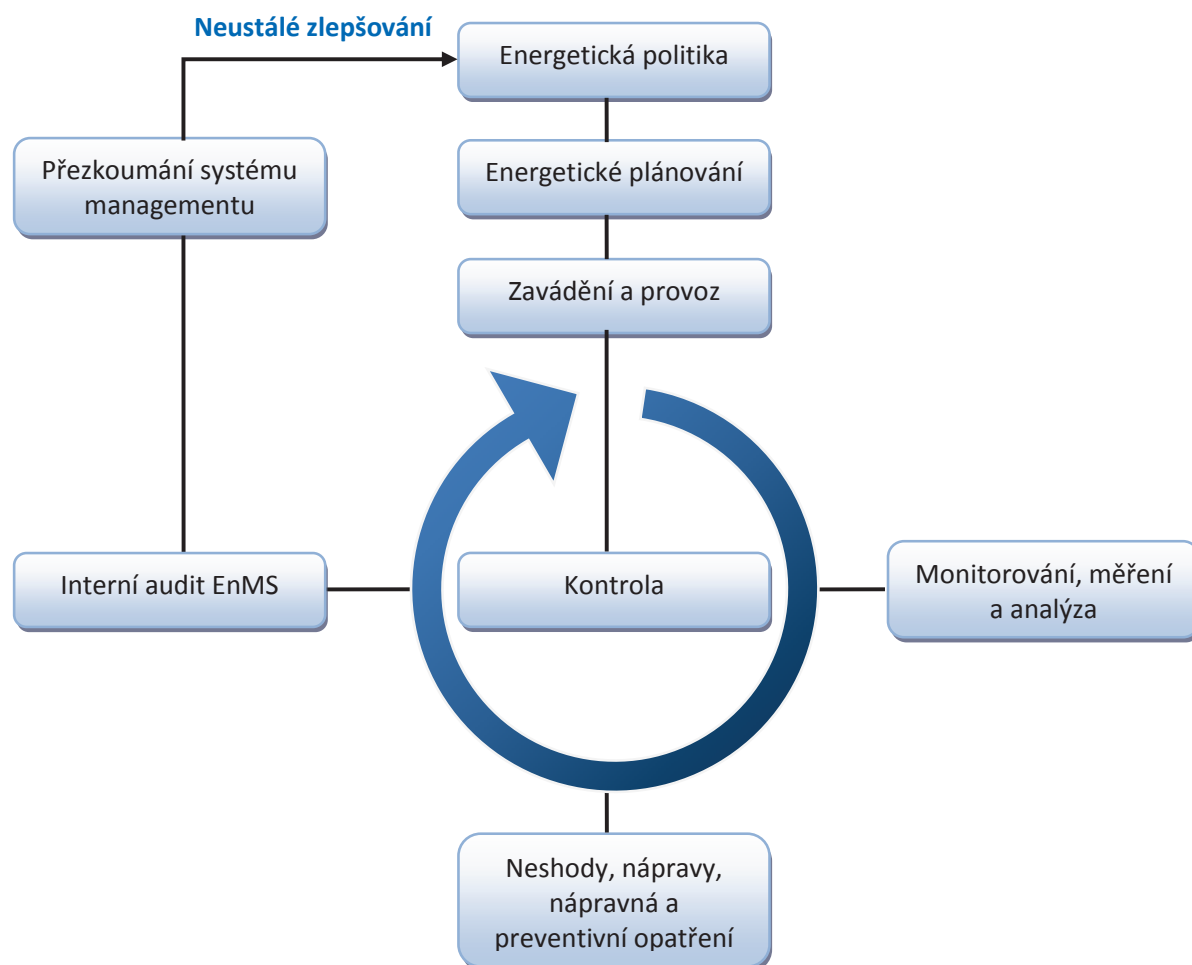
Neustálé zlepšování

Energetická politika

Přezkoumání systému managementu

Energetické plánování

Zavádění a provoz

Interní audit EnMS

Kontrola

Monitorování, měření a analýza

Neshody, nápravy, nápravná a preventivní opatření